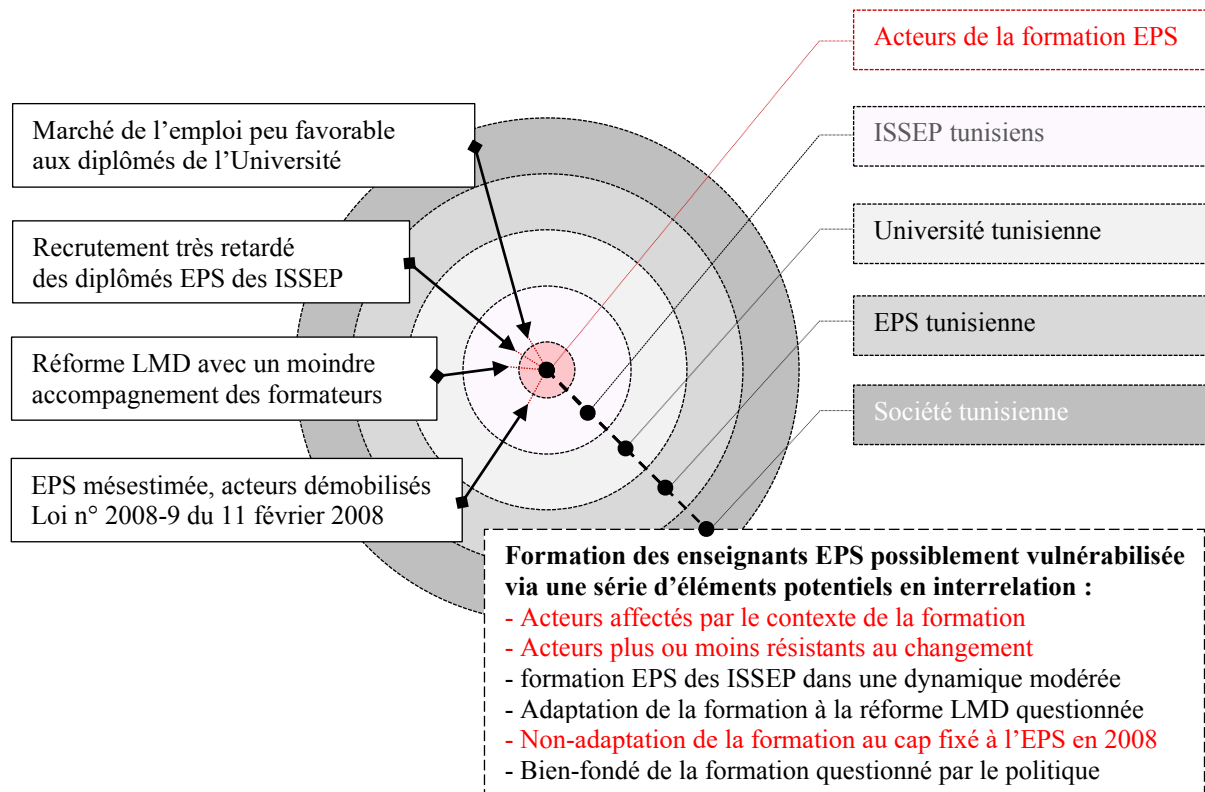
Acteurs de la formation EPS

ISSEP tunisiens

Université tunisienne

EPS tunisienne

Société tunisienne

Marché de l'emploi peu favorable aux diplômés de l'Université

Recrutement très retardé des diplômés EPS des ISSEP

Réforme LMD avec un moindre accompagnement des formateurs

EPS mésestimée, acteurs démobilisés Loi n° 2008-9 du 11 février 2008

Formation des enseignants EPS possiblement vulnérabilisée via une série d'éléments potentiels en interrelation :
- Acteurs affectés par le contexte de la formation
- Acteurs plus ou moins résistants au changement
- formation EPS des ISSEP dans une dynamique modérée
- Adaptation de la formation à la réforme LMD questionnée
- Non-adaptation de la formation au cap fixé à l'EPS en 2008
- Bien-fondé de la formation questionné par le politique